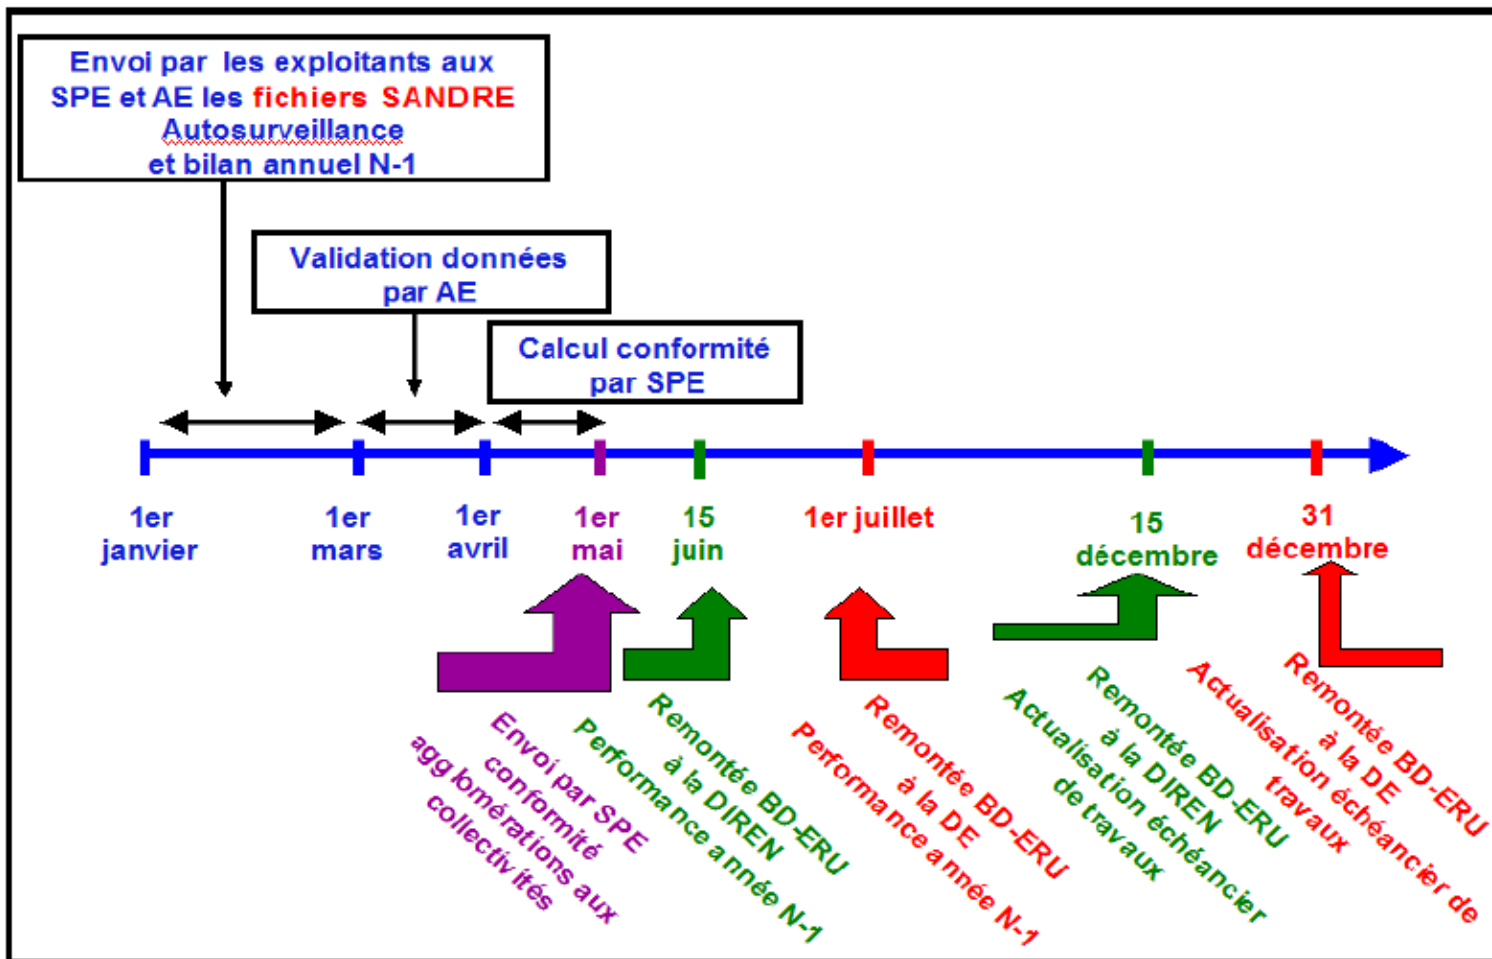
Envoi par les exploitants aux SPE et AE les fichiers SANDRE Autosurveillance et bilan annuel N-1

Validation données par AE

Calcul conformité par SPE

1er janvier

1er mars

1er avril

1er mai

15 juin

1er juillet

15 décembre

31 décembre

Envoi par SPE conformité agglomérations aux collectivités

Performance année N-1

Remontée BD-ERU à la DIREN

Performance année N-1

Remontée BD-ERU à la DE

Actualisation échéancier de travaux

Remontée BD-ERU à la DIREN

Actualisation échéancier de travaux

Remontée BD-ERU à la DE